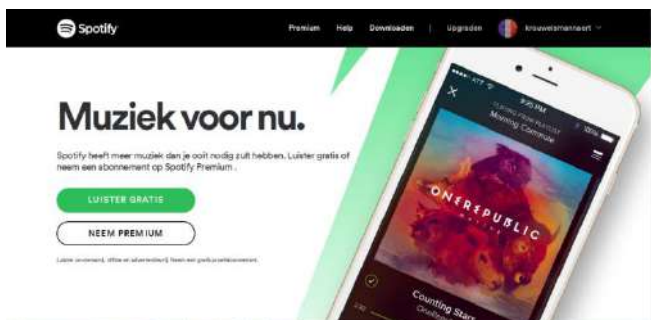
Spotify

Premium Help Downloaden | Upgraden krouwelsmanneort

Muziek voor nu.

Spotify heeft meer muziek dan je ooit nodig zult hebben. Luister gratis of neem een abonnement op Spotify Premium .

LUISTER GRATIS

NEEM PREMIUM

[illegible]

9:20 PM

PLAYING FROM PLAYLIST

Morning Commute

ONEREPUBLIC

NATIVE

Counting Stars

OneRepublic